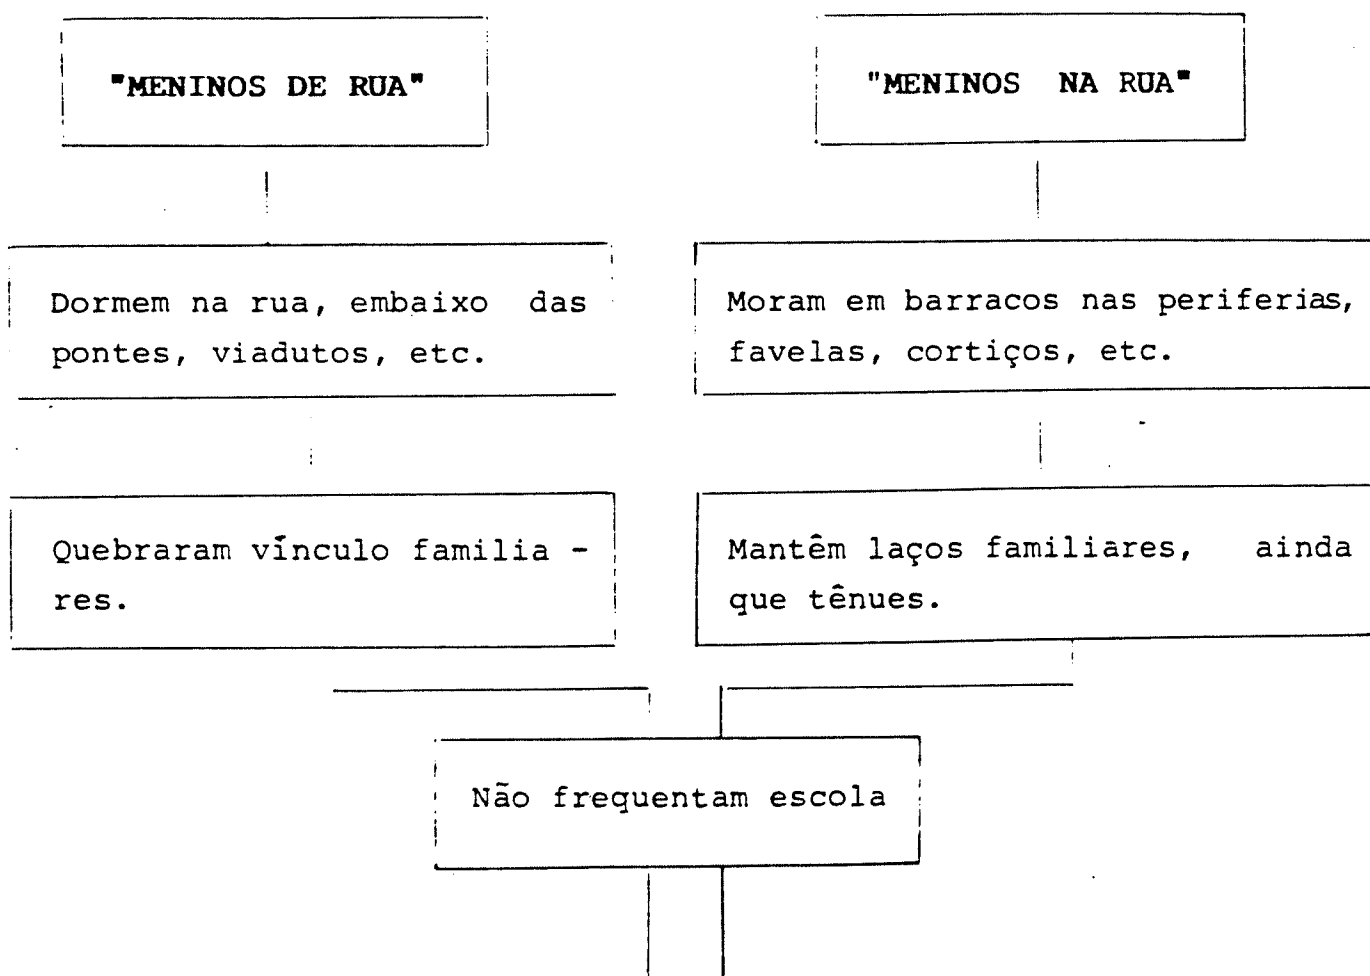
"MENINOS DE RUA"

"MENINOS NA RUA"

Dormem na rua, embaixo das pontes, viadutos, etc.

Moram em barracos nas periferias, favelas, cortiços, etc.

Quebraram vínculo familiares.

Mantêm laços familiares, ainda que tênues.

Não frequentam escola